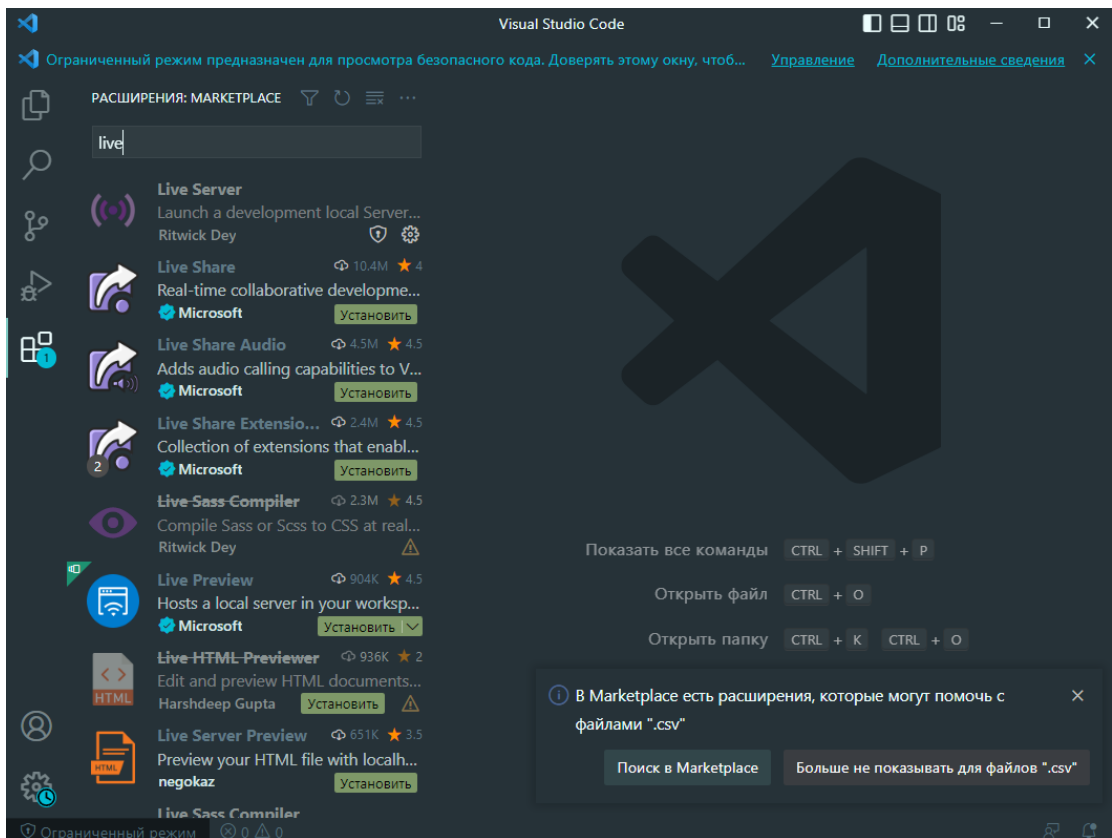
Visual Studio Code

Ограниченный режим предназначен для просмотра безопасного кода. Доверять этому окну, чтоб... Управление Дополнительные сведения

РАСШИРЕНИЯ: MARKETPLACE

live

Live Server
Launch a development local Server...
Ritwick Dey

Live Share 10.4M 4
Real-time collaborative developme...
Microsoft Установить

Live Share Audio 4.5M 4.5
Adds audio calling capabilities to V...
Microsoft Установить

Live Share Extensio... 2.4M 4.5
Collection of extensions that enabl...
Microsoft Установить

Live Sass Compiler 2.3M 4.5
Compile Sass or Scss to CSS at real...
Ritwick Dey

Live Preview 904K 4.5
Hosts a local server in your worksp...
Microsoft Установить

Live HTML Previewer 936K 2
Edit and preview HTML documents...
Harshdeep Gupta Установить

Live Server Preview 651K 3.5
Preview your HTML file with localh...
negokaz Установить

Live Sass Compiler

Показать все команды CTRL + SHIFT + P
Открыть файл CTRL + O
Открыть папку CTRL + K CTRL + O

В Marketplace есть расширения, которые могут помочь с файлами ".csv"

Поиск в Marketplace Больше не показывать для файлов ".csv"

Ограниченный режим 0 0